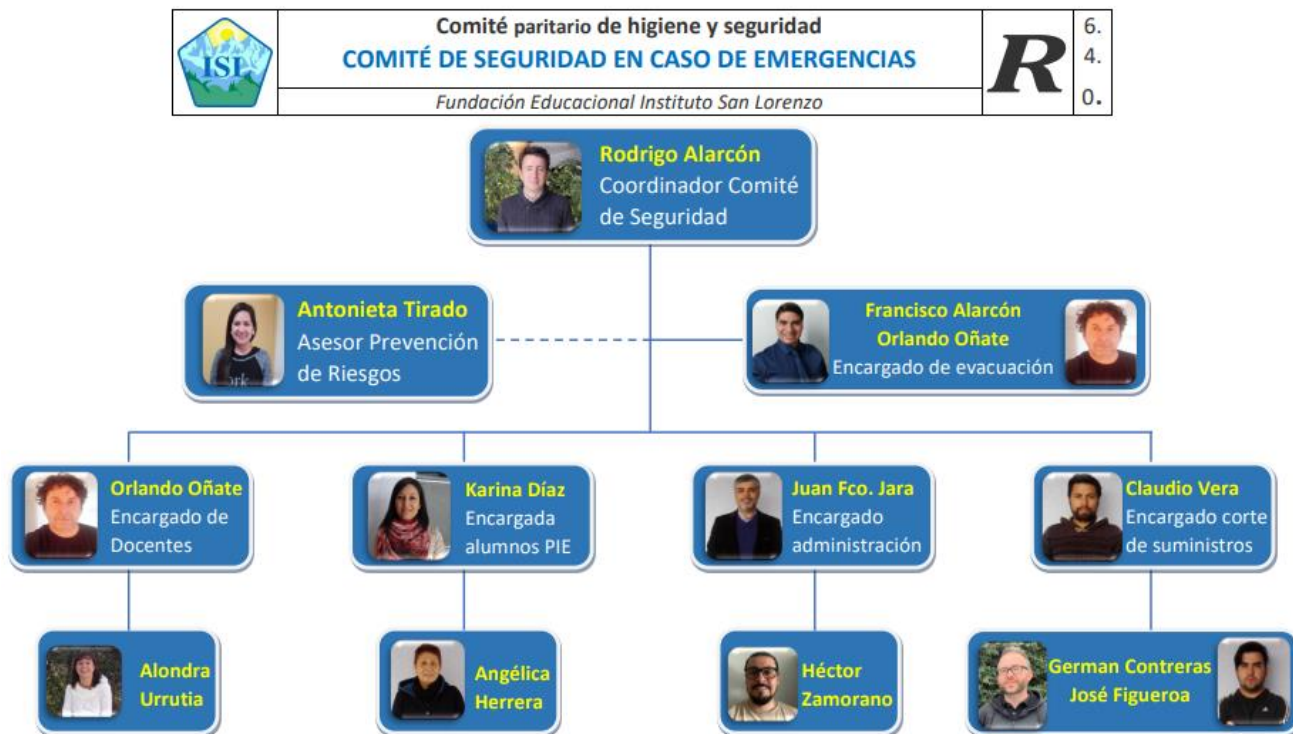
ISL

Comité paritario de higiene y seguridad
COMITÉ DE SEGURIDAD EN CASO DE EMERGENCIAS
Fundación Educacional Instituto San Lorenzo

R

6.
4.
0.

Rodrigo Alarcón
Coordinador Comité de Seguridad

Antonieta Tirado
Asesor Prevención de Riesgos

Francisco Alarcón
Orlando Oñate
Encargado de evacuación

Orlando Oñate
Encargado de Docentes

Karina Díaz
Encargada alumnos PIE

Juan Fco. Jara
Encargado administración

Claudio Vera
Encargado corte de suministros

Alondra Urrutia

Angélica Herrera

Héctor Zamorano

German Contreras
José Figueroa